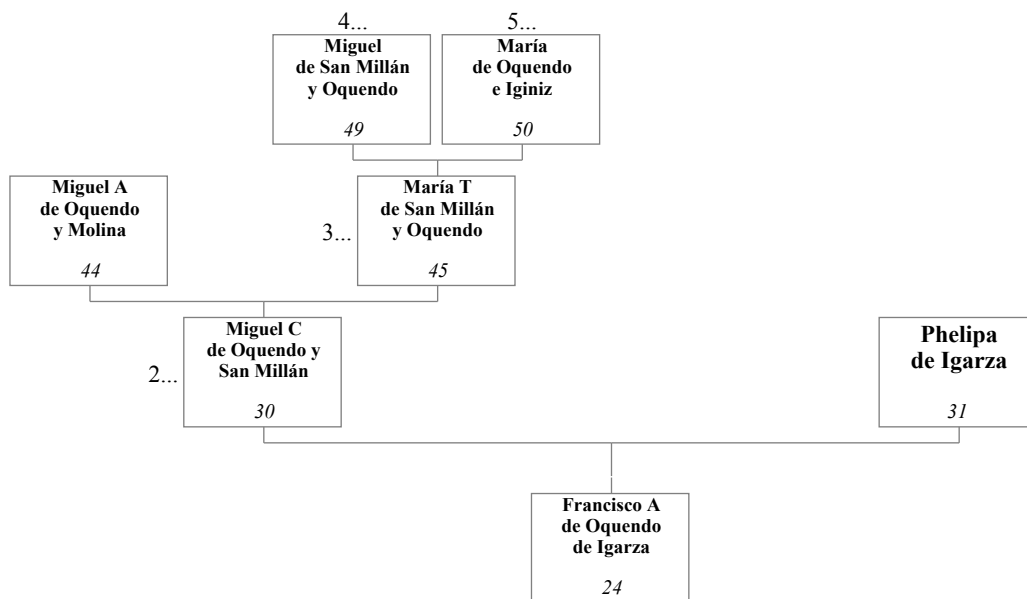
4...

Miguel de San Millán y Oquendo

49

5...

María de Oquendo e Iginiz

50

Miguel A de Oquendo y Molina

44

3...

María T de San Millán y Oquendo

45

2...

Miguel C de Oquendo y San Millán

30

Phelipa de Igarza

31

Francisco A de Oquendo de Igarza

24